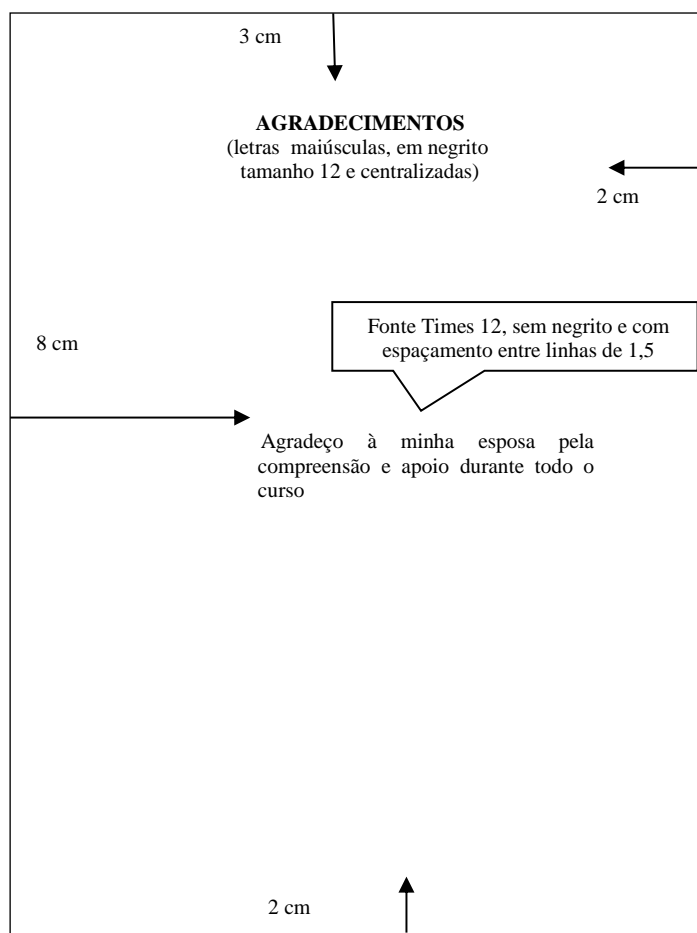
3 cm

AGRADECIMENTOS
(letras maiúsculas, em negrito tamanho 12 e centralizadas)

2 cm

Fonte Times 12, sem negrito e com espaçamento entre linhas de 1,5

8 cm

Agradeço à minha esposa pela compreensão e apoio durante todo o curso

2 cm